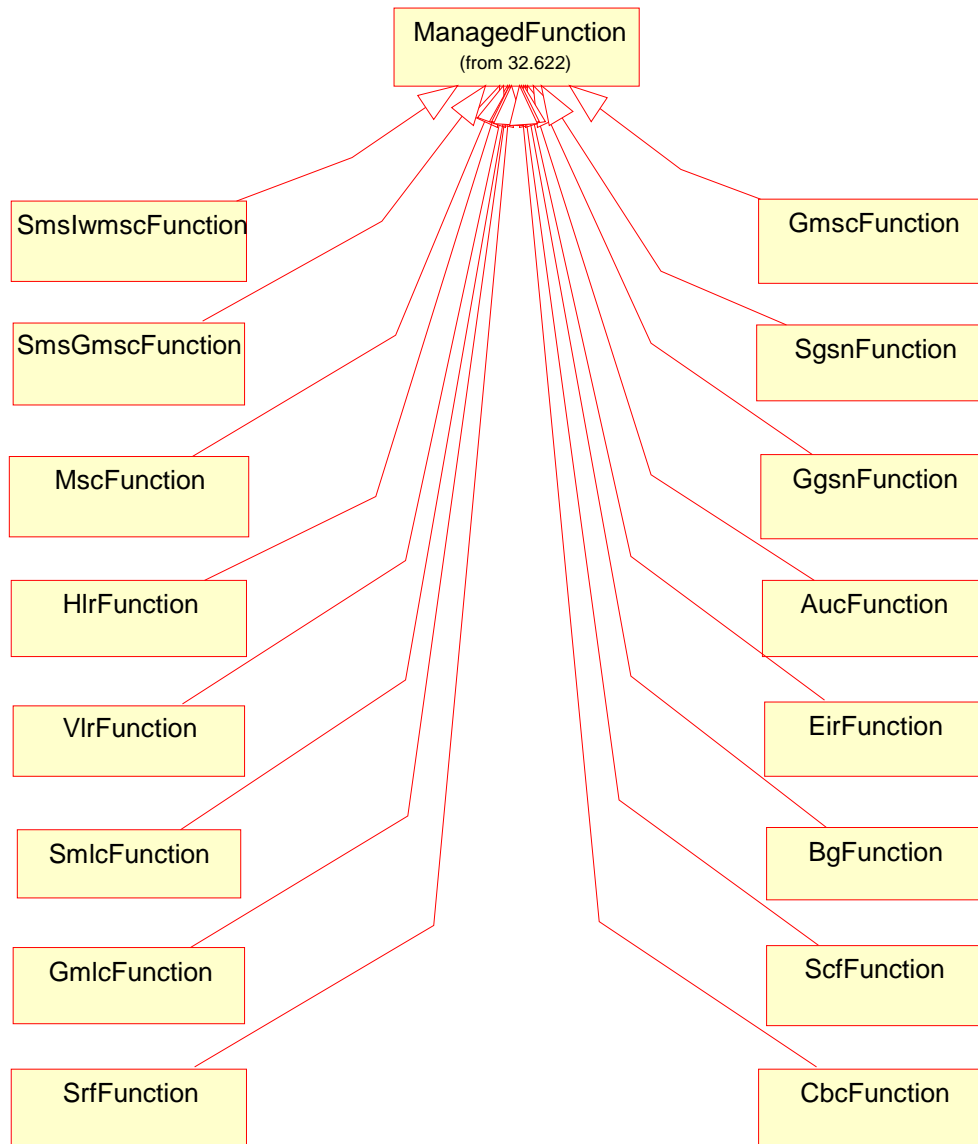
ManagedFunction
(from 32.622)

SmsIwmscFunction

SmsGmscFunction

MscFunction

HlrFunction

VlrFunction

SmlcFunction

GmlcFunction

SrfFunction

GmscFunction

SgsnFunction

GgsnFunction

AucFunction

EirFunction

BgFunction

ScfFunction

CbcFunction